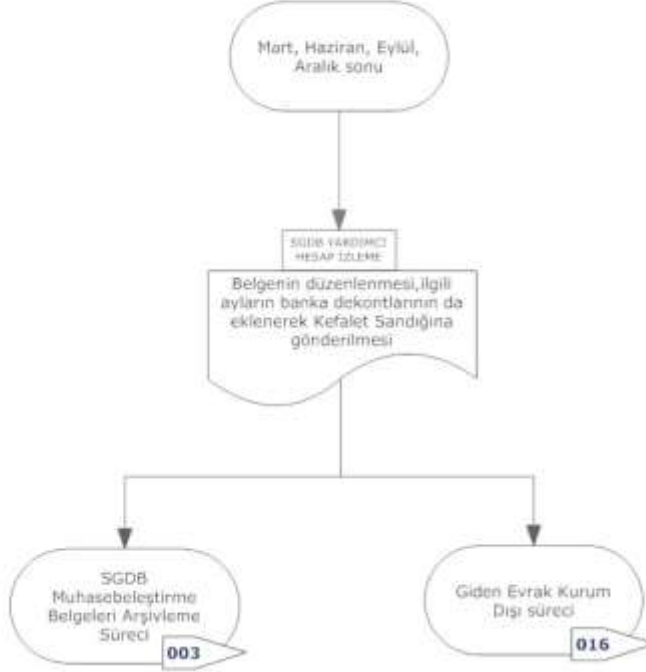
Mart, Haziran, Eylül, Aralık sonu

SGDB YARDIMCI HESAP İZLEME

Belgenin düzenlenmesi,ilgili ayların banka dekontlarının da eklenerek Kefalet Sandığına gönderilmesi

SGDB Muhasebeleştirme Belgeleri Arşivleme Süreci

003

Giden Evrak Kurum Dışı süreci

016